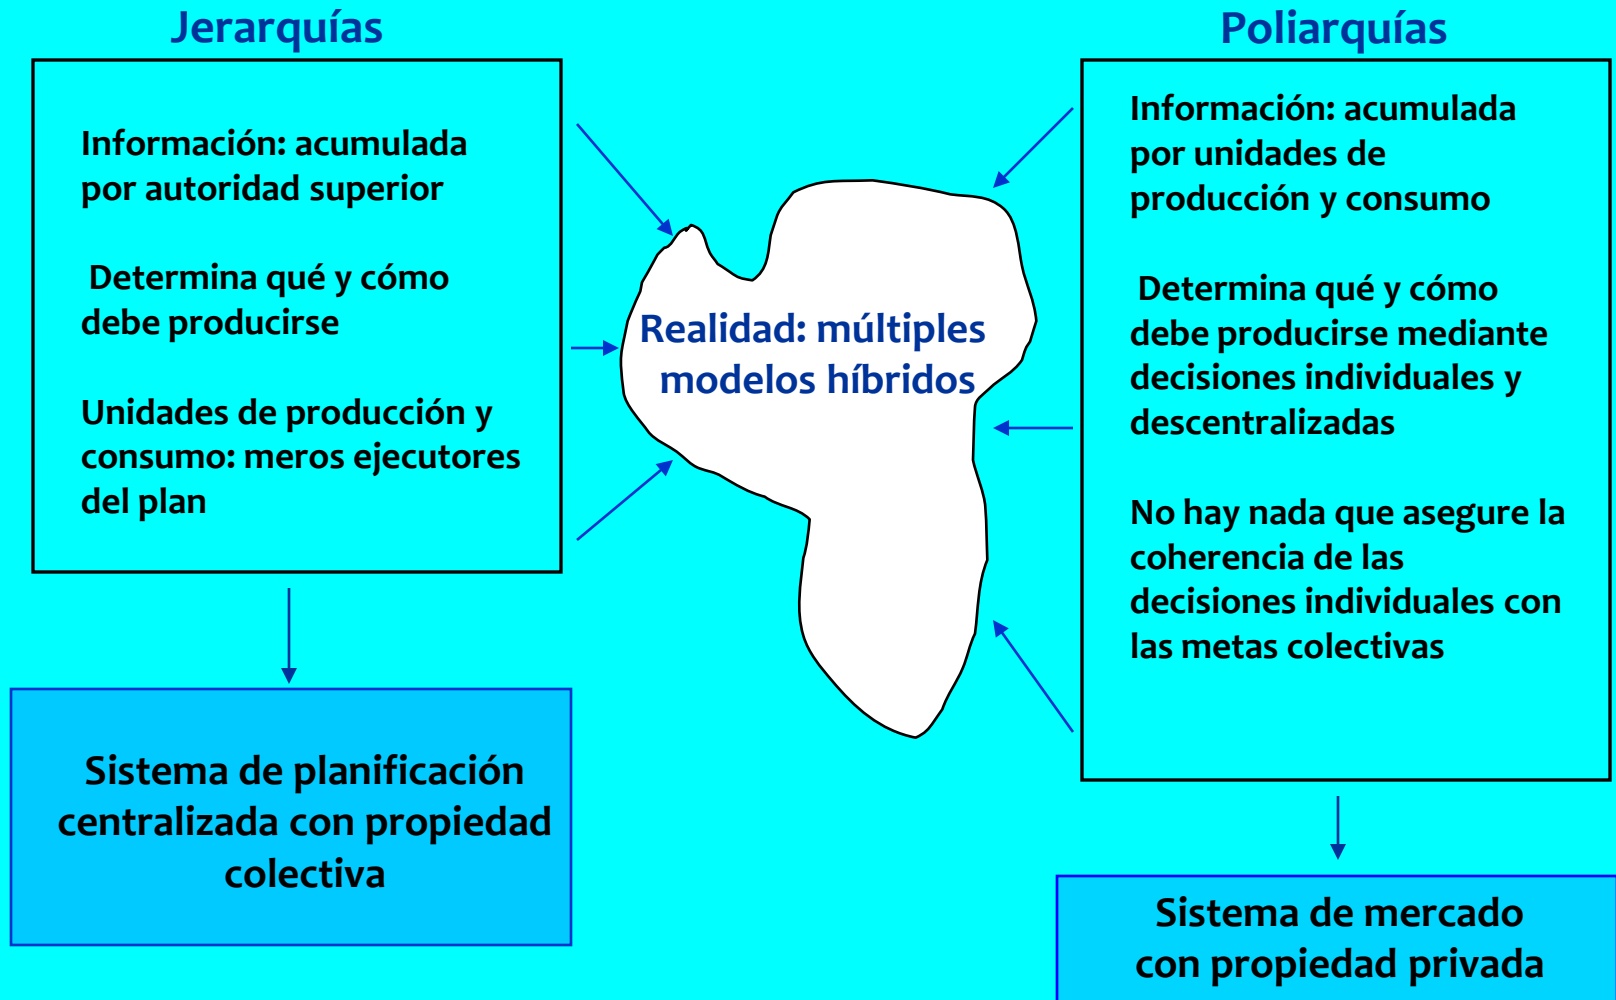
Jerarquías

Información: acumulada por autoridad superior

Determina qué y cómo debe producirse

Unidades de producción y consumo: meros ejecutores del plan

Sistema de planificación centralizada con propiedad colectiva

Realidad: múltiples modelos híbridos

Poliarquías

Información: acumulada por unidades de producción y consumo

Determina qué y cómo debe producirse mediante decisiones individuales y descentralizadas

No hay nada que asegure la coherencia de las decisiones individuales con las metas colectivas

Sistema de mercado con propiedad privada